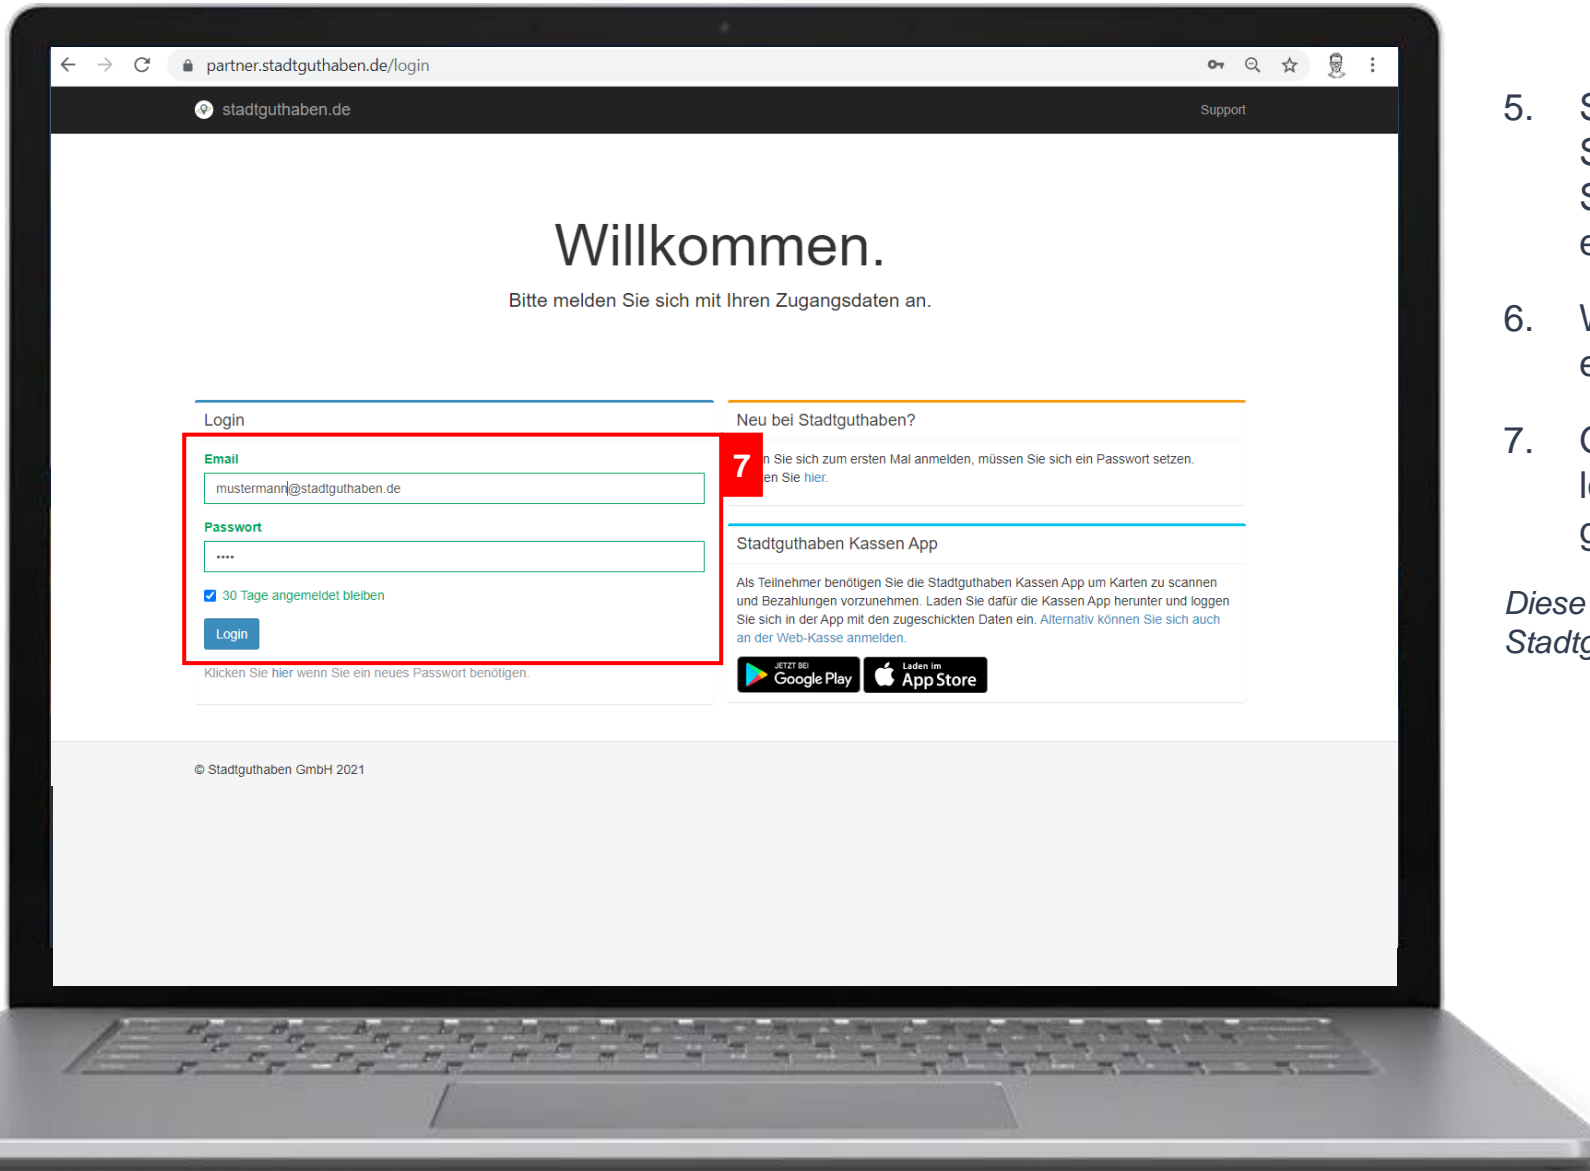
partner.stadtguthaben.de/login

stadtguthaben.de

Support

Willkommen.

Bitte melden Sie sich mit Ihren Zugangsdaten an.

Login

Email

mustermann@stadtguthaben.de

Passwort

••••

30 Tage angemeldet bleiben

Login

Klicken Sie hier wenn Sie ein neues Passwort benötigen.

7

Neu bei Stadtguthaben?

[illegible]n Sie sich zum ersten Mal anmelden, müssen Sie sich ein Passwort setzen. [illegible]en Sie hier.

Stadtguthaben Kassen App

Als Teilnehmer benötigen Sie die Stadtguthaben Kassen App um Karten zu scannen und Bezahlungen vorzunehmen. Laden Sie dafür die Kassen App herunter und loggen Sie sich in der App mit den zugeschickten Daten ein. Alternativ können Sie sich auch an der Web-Kasse anmelden.

JETZT BEI Google Play

Laden im App Store

© Stadtguthaben GmbH 2021

5. S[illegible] S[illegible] S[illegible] e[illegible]

6. V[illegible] e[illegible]

7. C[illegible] l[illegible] g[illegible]

Diese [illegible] Stadtg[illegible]